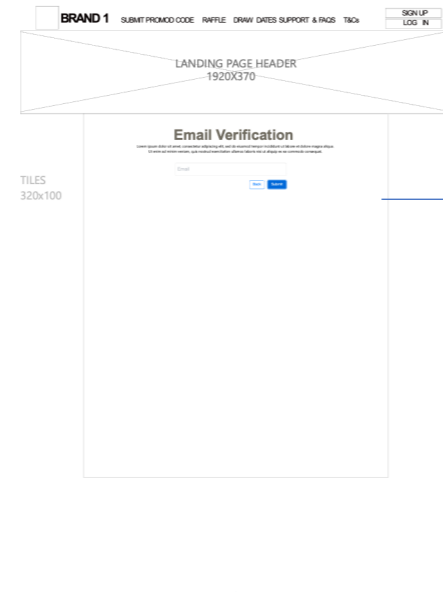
BRAND 1 SUBMIT PROMOD CODE RAFFLE DRAW DATES SUPPORT & FAQS T&Cs

SIGN UP
LOG IN

LANDING PAGE HEADER
1920X370

TILES
320x100

Email Verification

Lorem ipsum dolor sit amet, consectetur adipiscing elit, sed do eiusmod tempor incididunt ut labore et dolore magna aliqua. Ut enim ad minim veniam, quis nostrud exercitation ullamco laboris nisi ut aliquip ex ea commodo consequat.

Email

Back Submit